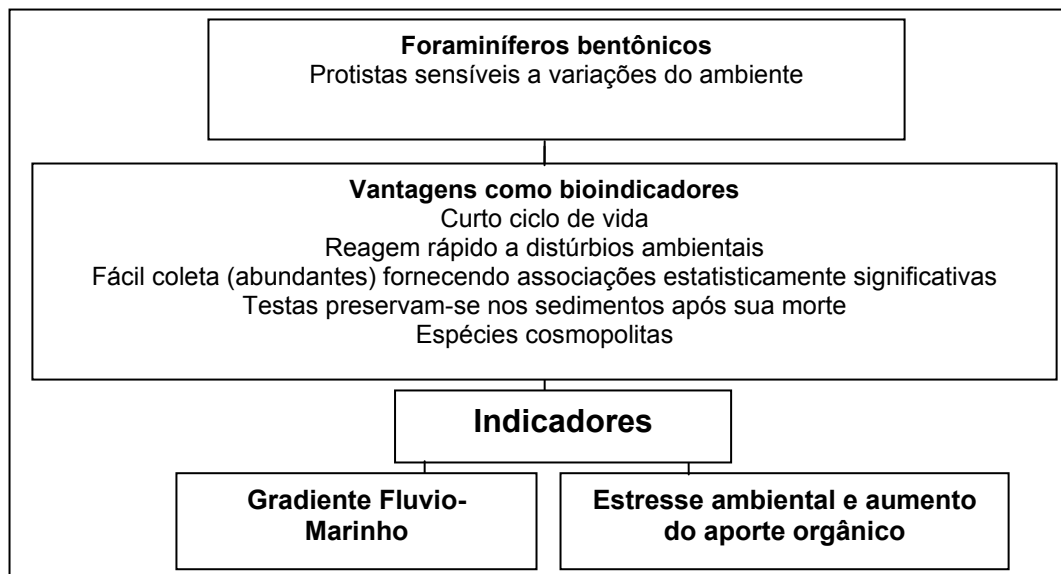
**Foraminíferos bentônicos**
Protistas sensíveis a variações do ambiente

**Vantagens como bioindicadores**
Curto ciclo de vida
Reagem rápido a distúrbios ambientais
Fácil coleta (abundantes) fornecendo associações estatisticamente significativas
Testas preservam-se nos sedimentos após sua morte
Espécies cosmopolitas

**Indicadores**

**Gradiente Fluvio-Marinho**

**Estresse ambiental e aumento do aporte orgânico**